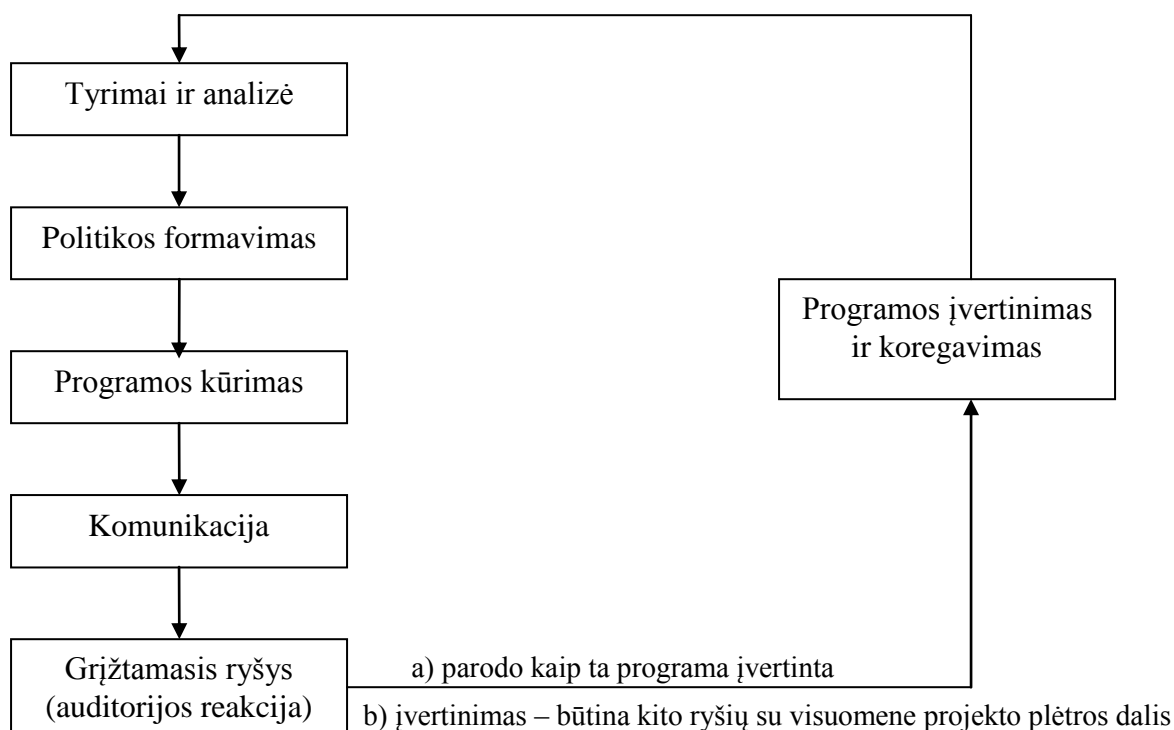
Tyrimai ir analizė

Politikos formavimas

Programos kūrimas

Komunikacija

Grįžtamasis ryšys (auditorijos reakcija)

a) parodo kaip ta programa įvertinta

b) įvertinimas – būtina kito ryšių su visuomene projekto plėtros dalis

Programos įvertinimas ir koregavimas